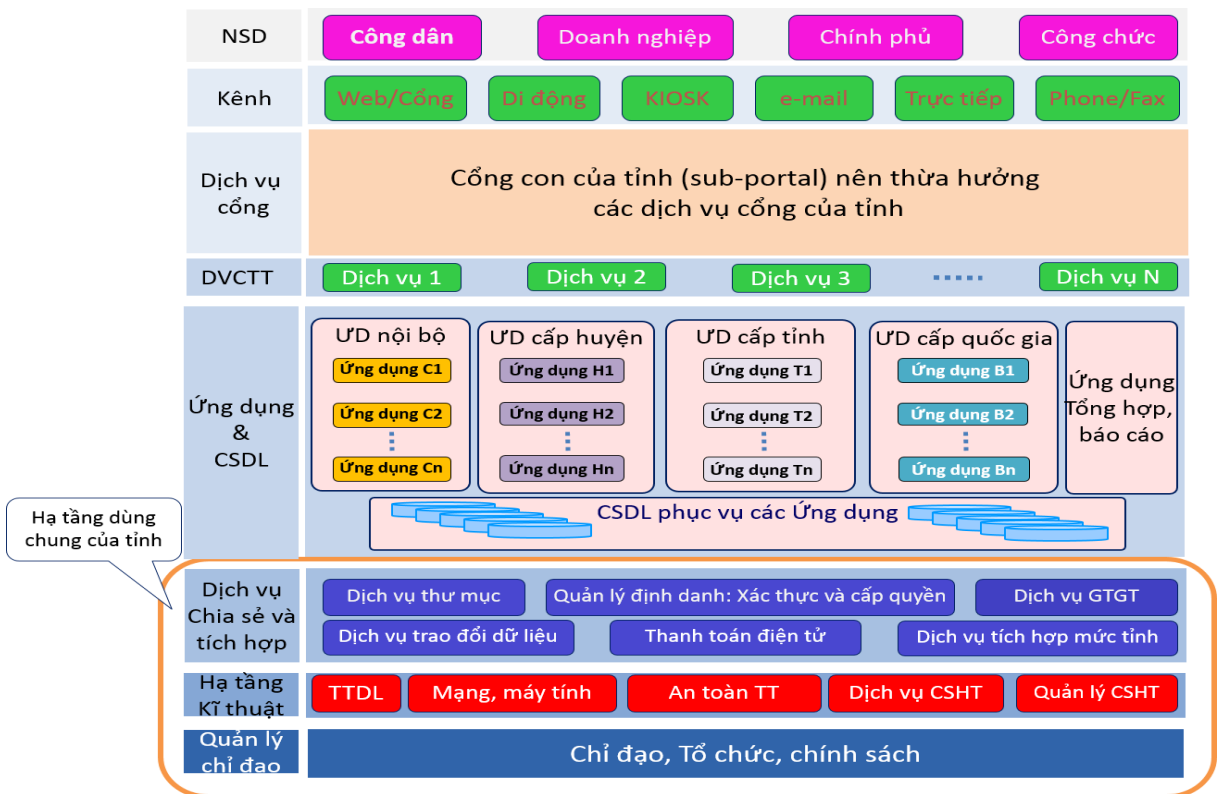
NSD
Công dân
Doanh nghiệp
Chính phủ
Công chức

Kênh
Web/Cổng
Di động
KIOSK
e-mail
Trực tiếp
Phone/Fax

Dịch vụ cổng
Cổng con của tỉnh (sub-portal) nên thừa hưởng các dịch vụ cổng của tỉnh

DVCTT
Dịch vụ 1
Dịch vụ 2
Dịch vụ 3
.....
Dịch vụ N

Ứng dụng & CSDL
ƯD nội bộ
Ứng dụng C1
Ứng dụng C2
Ứng dụng Cn
ƯD cấp huyện
Ứng dụng H1
Ứng dụng H2
Ứng dụng Hn
ƯD cấp tỉnh
Ứng dụng T1
Ứng dụng T2
Ứng dụng Tn
ƯD cấp quốc gia
Ứng dụng B1
Ứng dụng B2
Ứng dụng Bn
Ứng dụng Tổng hợp, báo cáo
CSDL phục vụ các Ứng dụng

Hạ tầng dùng chung của tỉnh

Dịch vụ Chia sẻ và tích hợp
Dịch vụ thư mục
Quản lý định danh: Xác thực và cấp quyền
Dịch vụ GTGT
Dịch vụ trao đổi dữ liệu
Thanh toán điện tử
Dịch vụ tích hợp mức tỉnh

Hạ tầng Kĩ thuật
TTDL
Mạng, máy tính
An toàn TT
Dịch vụ CSHT
Quản lý CSHT

Quản lý chỉ đạo
Chỉ đạo, Tổ chức, chính sách